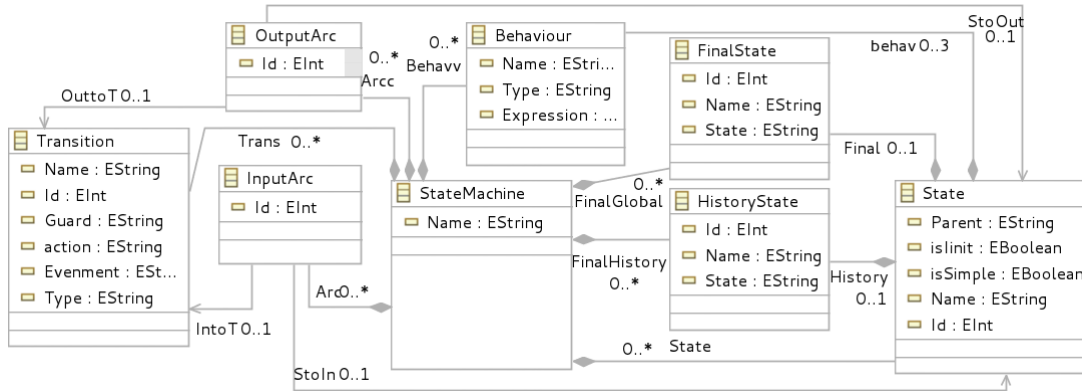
OutputArc
Id : EInt

0..*
Arcc

0..*
Behavv

Behaviour
Name : EStri...
Type : EString
Expression : ...

FinalState
Id : EInt
Name : EString
State : EString

StoOut
0..1
behav 0..3

OuttoT 0..1

Transition
Name : EString
Id : EInt
Guard : EString
action : EString
Evenment : ESt...
Type : EString

Trans 0..*

InputArc
Id : EInt

StateMachine
Name : EString

0..*
FinalGlobal

Final 0..1

HistoryState
Id : EInt
Name : EString
State : EString

State
Parent : EString
isInit : EBoolean
isSimple : EBoolean
Name : EString
Id : EInt

FinalHistory
0..*

History
0..1

Arc 0..*

IntoT 0..1

0..*
State

StoIn 0..1